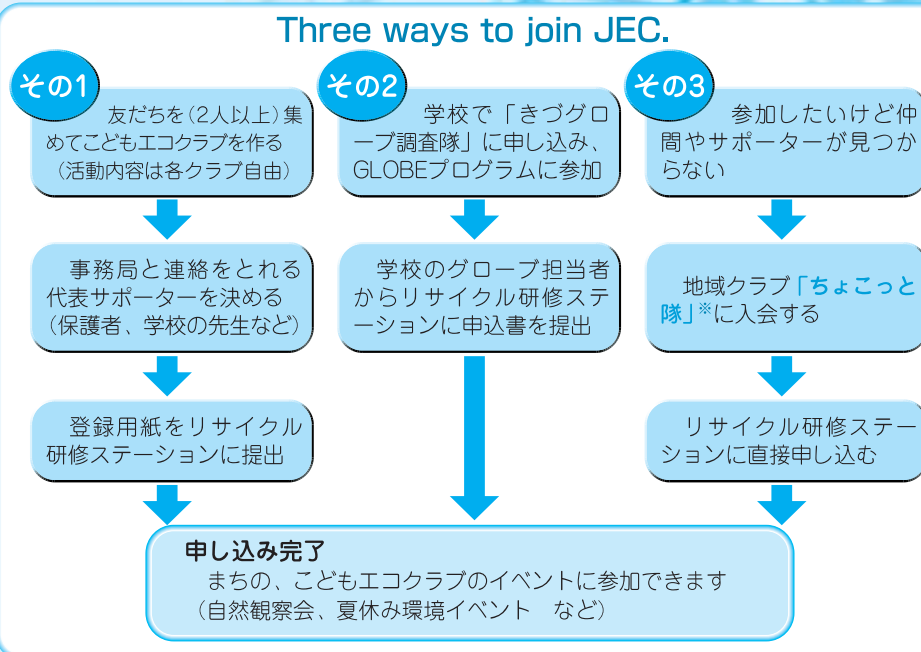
Three ways to join JEC.

その1

友だちを（2人以上）集めてこどもエコクラブを作る（活動内容は各クラブ自由）

事務局と連絡をとれる代表サポーターを決める（保護者、学校の先生など）

登録用紙をリサイクル研修ステーションに提出

その2

学校で「きづグローブ調査隊」に申し込み、GLOBEプログラムに参加

学校のグローブ担当者からリサイクル研修ステーションに申込書を提出

その3

参加したいけど仲間やサポーターが見つからない

地域クラブ「ちょこっと隊」※に入会する

リサイクル研修ステーションに直接申し込む

申し込み完了
まちの、こどもエコクラブのイベントに参加できます
（自然観察会、夏休み環境イベント　など）